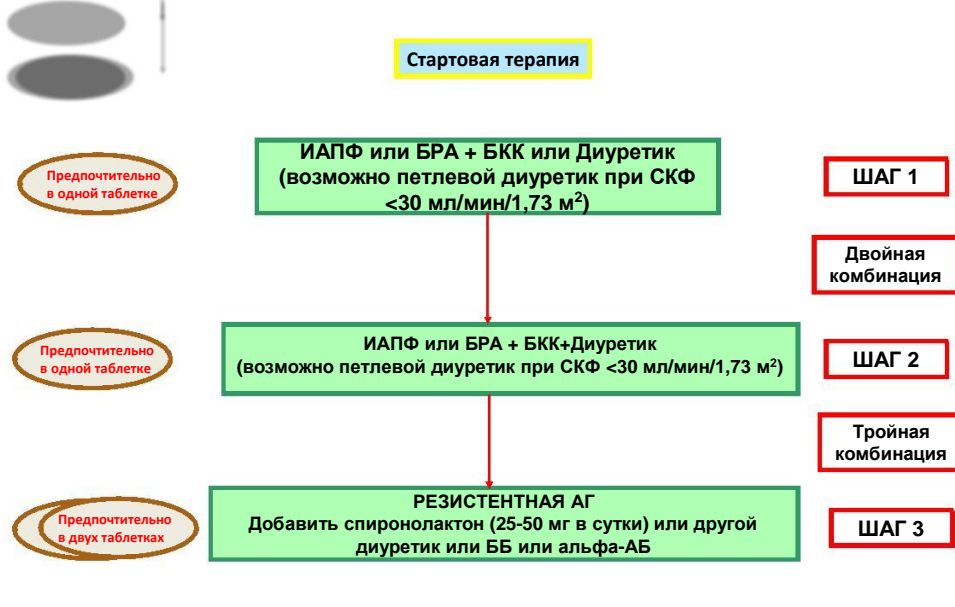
Стартовая терапия

Предпочтительно в одной таблетке

ИАПФ или БРА + БКК или Диуретик (возможно петлевой диуретик при СКФ <30 мл/мин/1,73 м$^2$)

ШАГ 1

Двойная комбинация

Предпочтительно в одной таблетке

ИАПФ или БРА + БКК+Диуретик (возможно петлевой диуретик при СКФ <30 мл/мин/1,73 м$^2$)

ШАГ 2

Тройная комбинация

Предпочтительно в двух таблетках

РЕЗИСТЕНТНАЯ АГ
Добавить спиронолактон (25-50 мг в сутки) или другой диуретик или ББ или альфа-АБ

ШАГ 3